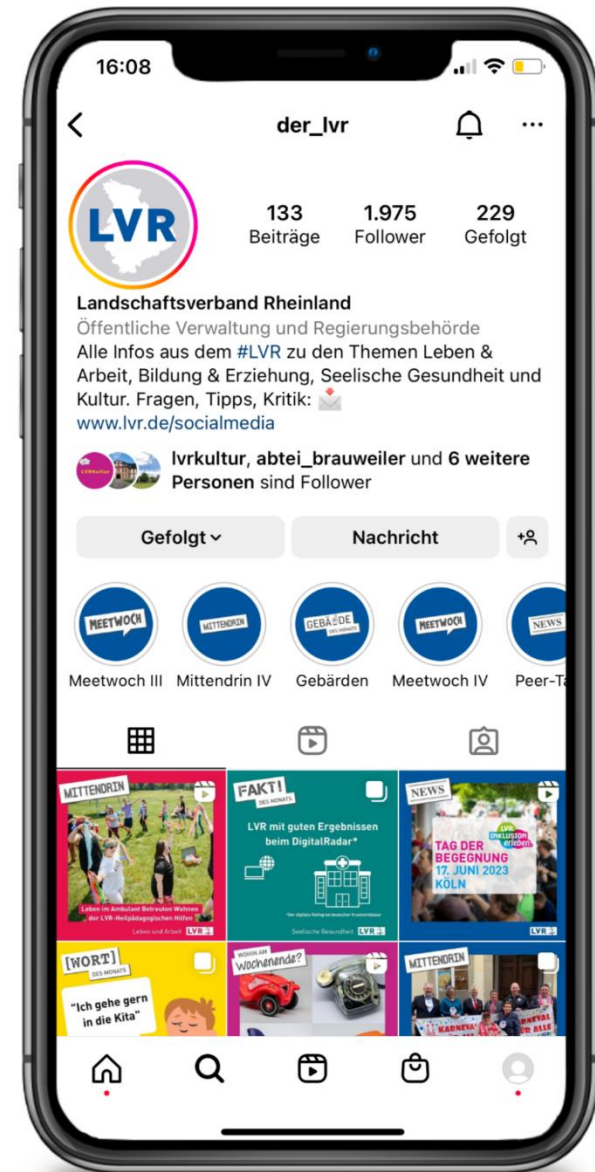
16:08

der_lvr

LVR

133 Beiträge
1.975 Follower
229 Gefolgt

Landschaftsverband Rheinland
Öffentliche Verwaltung und Regierungsbehörde
Alle Infos aus dem #LVR zu den Themen Leben & Arbeit, Bildung & Erziehung, Seelische Gesundheit und Kultur. Fragen, Tipps, Kritik: 📩
www.lvr.de/socialmedia

lvrkultur, abtei_brauweiler und 6 weitere Personen sind Follower

Gefolgt
Nachricht

MEETWOCH
MITTENDRIN
GEBÄRDE DES MONATS
MEETWOCH
NEWS

Meetwoch III
Mittendrin IV
Gebärden
Meetwoch IV
Peer-Ta

MITTENDRIN
Leben im Ambulant Betreuten Wohnen der LVR-Heilpädagogischen Hilfen
Leben und Arbeit LVR

FAKT! DES MONATS
LVR mit guten Ergebnissen beim DigitalRadar*
*Der digitale Reifegrad deutscher Krankenhäuser
Seelische Gesundheit LVR

NEWS
LVR INKLUSION erleben
TAG DER BEGEGNUNG 17. JUNI 2023 KÖLN
LVR

[WORT] DES MONATS
"Ich gehe gern in die Kita"

WOHIN AM Wochenende?

MITTENDRIN
KARNEVAL
FÜR ALLE